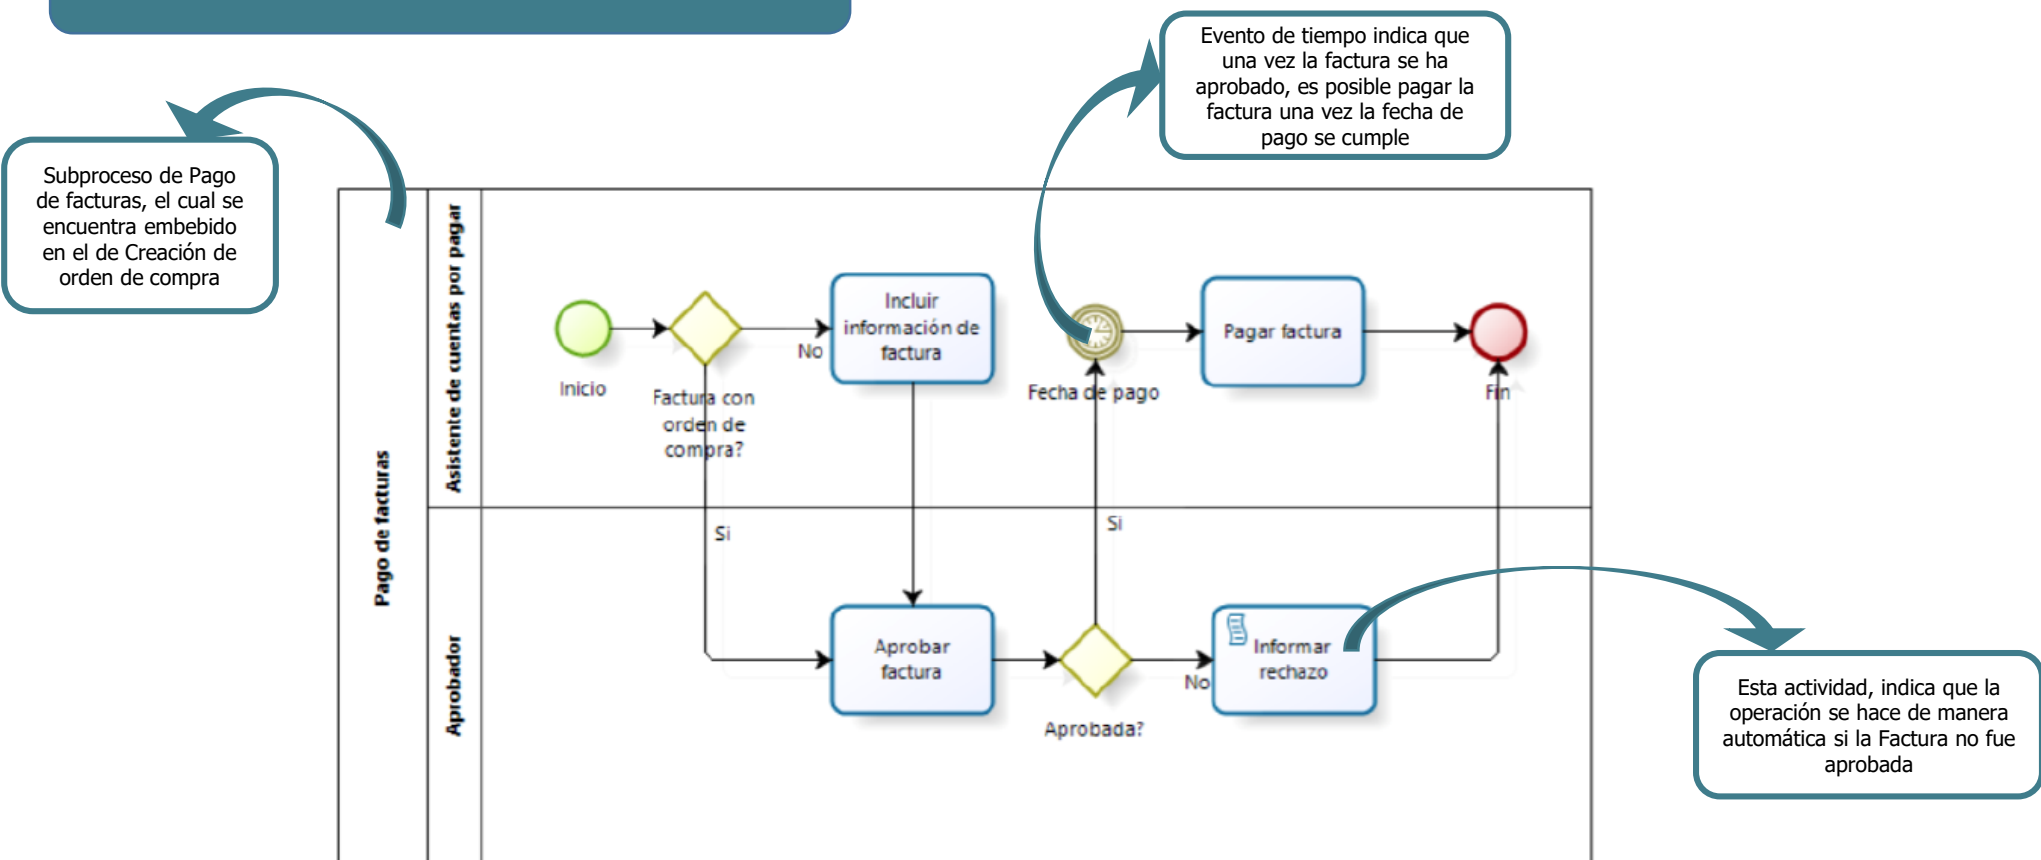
Subproceso de Pago de facturas, el cual se encuentra embebido en el de Creación de orden de compra

Evento de tiempo indica que una vez la factura se ha aprobado, es posible pagar la factura una vez la fecha de pago se cumple

Pago de facturas

Asistente de cuentas por pagar

Aprobador

Inicio

Factura con orden de compra?

No

Incluir información de factura

Fecha de pago

Pagar factura

Fin

Si

Si

Aprobar factura

Aprobada?

No

Informar rechazo

Esta actividad, indica que la operación se hace de manera automática si la Factura no fue aprobada